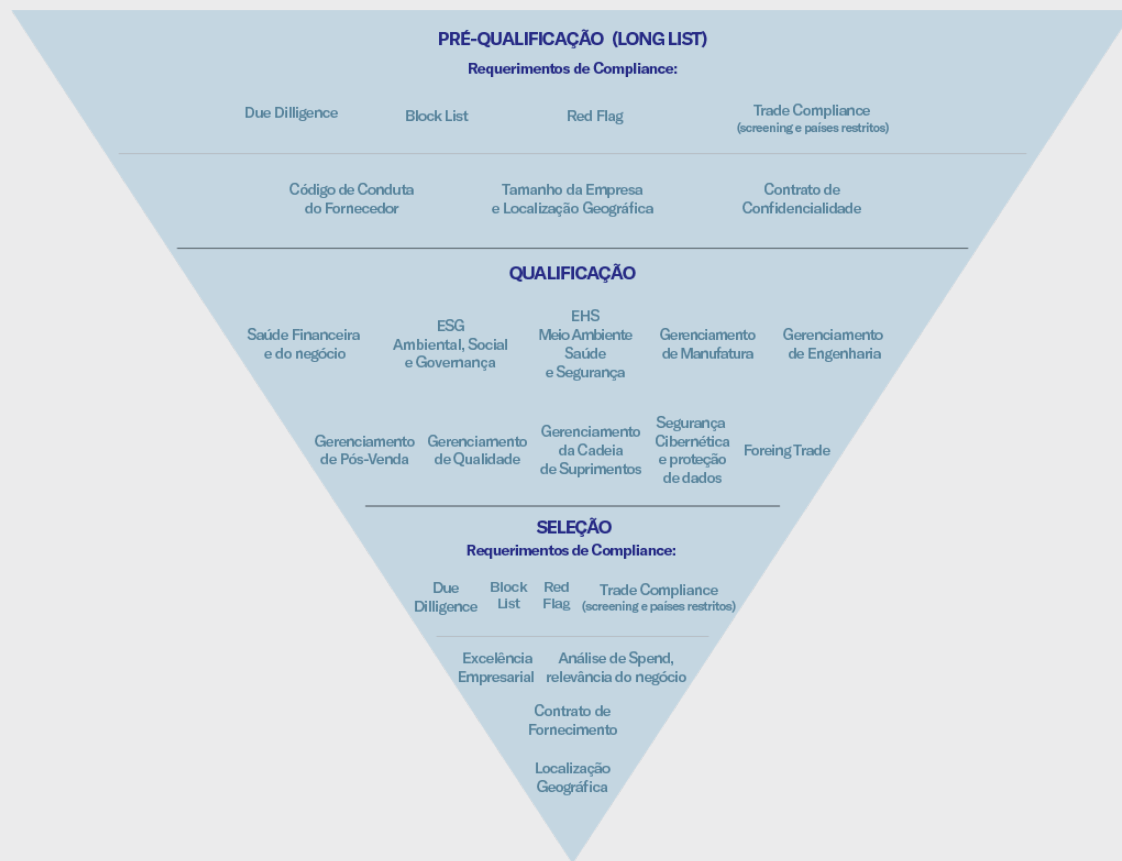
PRÉ-QUALIFICAÇÃO (LONG LIST)
Requerimentos de Compliance:

Due Dilligence

Block List

Red Flag

Trade Compliance
(screening e países restritos)

Código de Conduta do Fornecedor

Tamanho da Empresa e Localização Geográfica

Contrato de Confidencialidade

QUALIFICAÇÃO

Saúde Financeira e do negócio

ESG Ambiental, Social e Governança

EHS Meio Ambiente Saúde e Segurança

Gerenciamento de Manufatura

Gerenciamento de Engenharia

Gerenciamento de Pós-Venda

Gerenciamento de Qualidade

Gerenciamento da Cadeia de Suprimentos

Segurança Cibernética e proteção de dados

Foreing Trade

SELEÇÃO
Requerimentos de Compliance:

Due Dilligence

Block List

Red Flag

Trade Compliance
(screening e países restritos)

Excelência Empresarial

Análise de Spend, relevância do negócio

Contrato de Fornecimento

Localização Geográfica